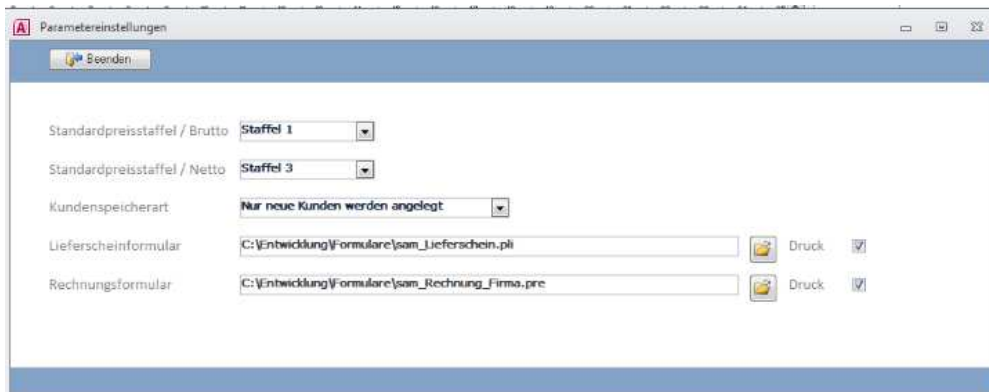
Parametereinstellungen

Beenden

Standardpreisstaffel / Brutto Staffel 1

Standardpreisstaffel / Netto Staffel 3

Kundenspeicherart Nur neue Kunden werden angelegt

Lieferscheinformular C:\Entwicklung\Formulare\sam_Lieferschein.pli Druck

Rechnungsformular C:\Entwicklung\Formulare\sam_Rechnung_Firma.pre Druck